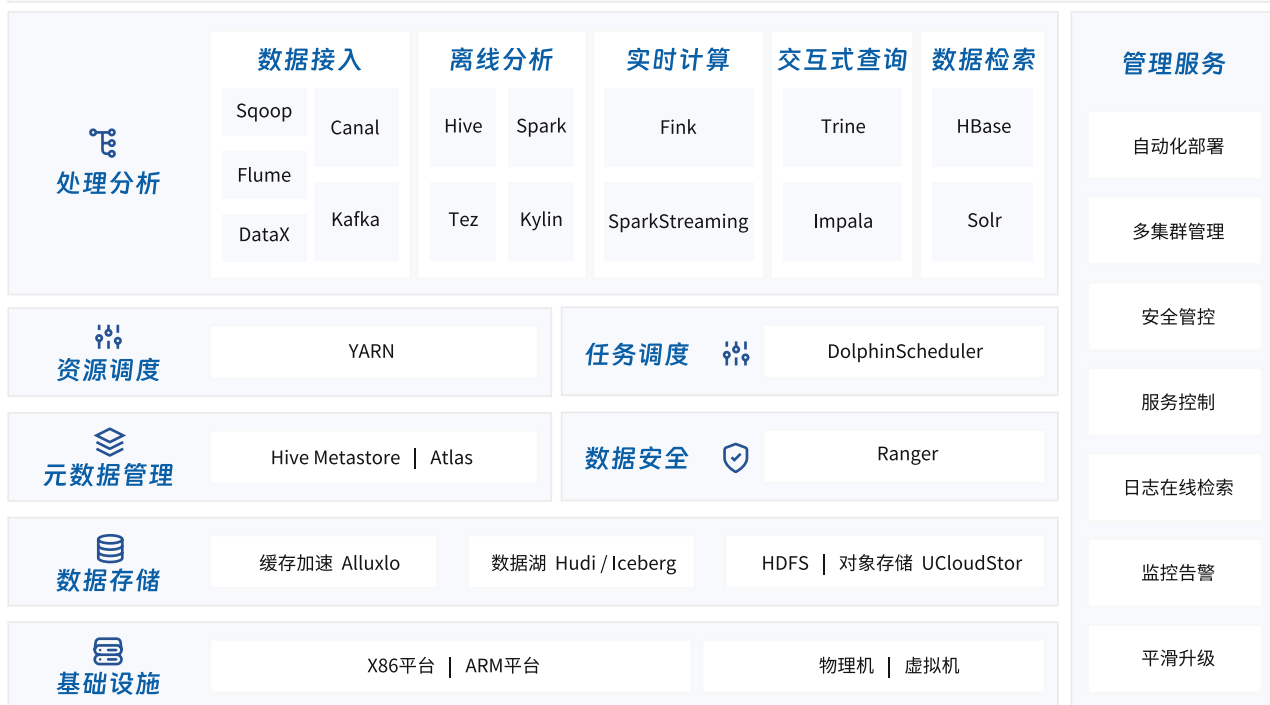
处理分析

数据接入
Sqoop
Canal
Flume
DataX
Kafka

离线分析
Hive
Spark
Tez
Kylin

实时计算
Fink
SparkStreaming

交互式查询
Trine
Impala

数据检索
HBase
Solr

资源调度
YARN

任务调度
DolphinScheduler

元数据管理
Hive Metastore | Atlas

数据安全
Ranger

数据存储
缓存加速 Alluxlo
数据湖 Hudi / Iceberg
HDFS | 对象存储 UCloudStor

基础设施
X86平台 | ARM平台
物理机 | 虚拟机

管理服务
自动化部署
多集群管理
安全管控
服务控制
日志在线检索
监控告警
平滑升级